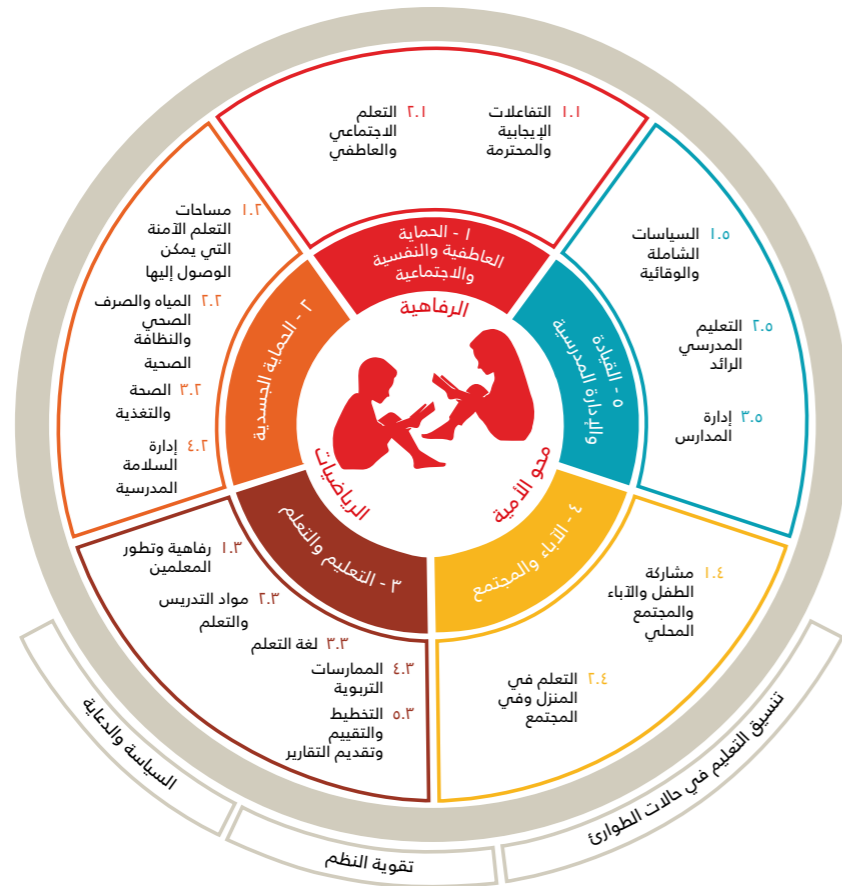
١.١ التفاعلات الإيجابية والمحترمة

٢.١ التعلم الاجتماعي والعاطفي

١ - الحماية العاطفية والنفسية والاجتماعية

الرفاهية

١.٢ مساحات التعلم الآمنة التي يمكن الوصول إليها

٢.٢ المياه والصرف الصحي والنظافة الصحية

٣.٢ الصحة والتغذية

٤.٢ إدارة السلامة المدرسية

٢ - الحماية الجسدية

١.٥ السياسات الشاملة والوقائية

٢.٥ التعليم المدرسي الرائد

٣.٥ إدارة المدارس

٥ - القيادة والإدارة المدرسية

محو الأمية

الرياضيات

١.٣ رفاهية وتطور المعلمين

٢.٣ مواد التدريس والتعلم

٣.٣ لغة التعلم

٤.٣ الممارسات التربوية

٥.٣ التخطيط والتقييم وتقديم التقارير

٣ - التعليم والتعلم

١.٤ مشاركة الطفل والآباء والمجتمع المحلي

٢.٤ التعلم في المنزل وفي المجتمع

٤ - الآباء والمجتمع

السياسة والدعاية

تقوية النظم

تنسيق التعليم في حالات الطوارئ